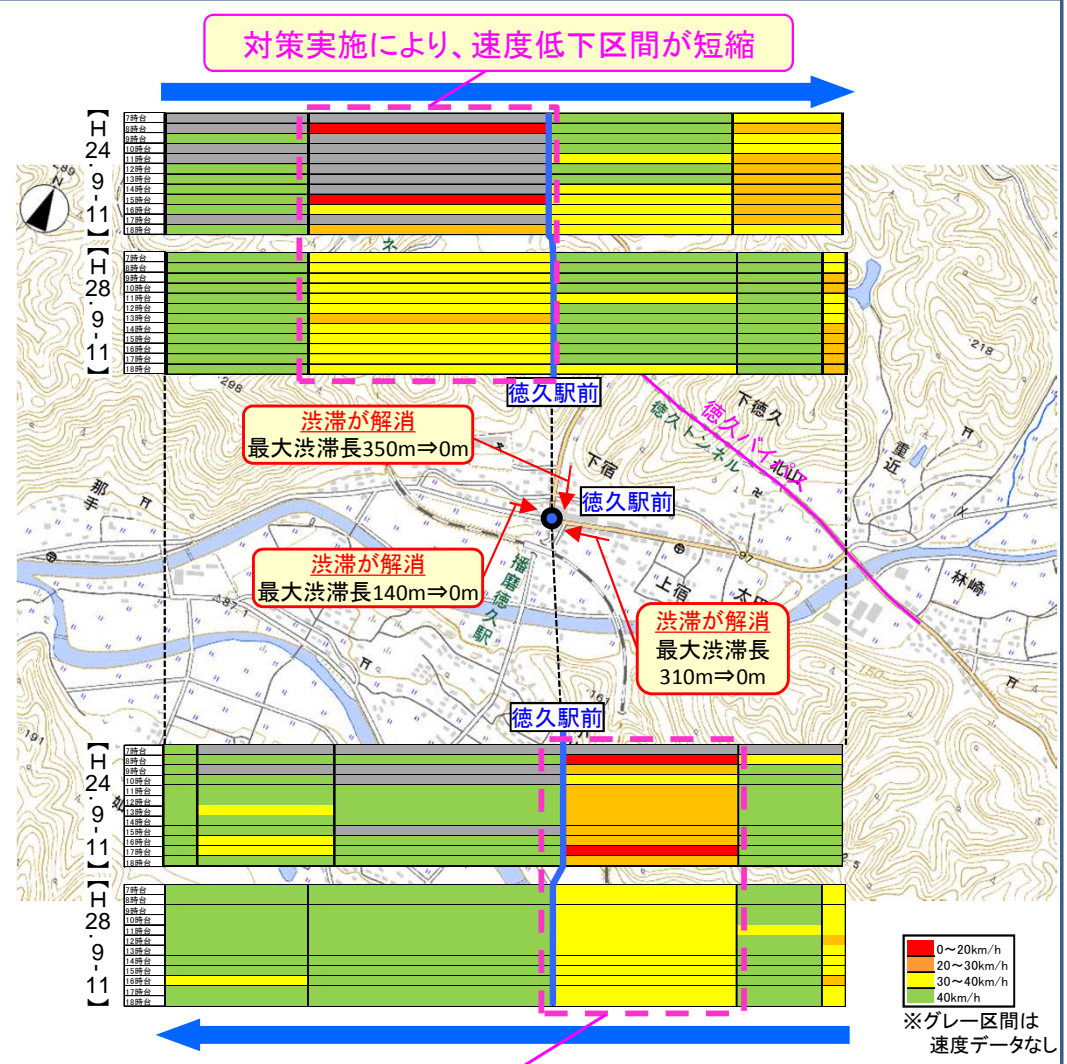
対策実施により、速度低下区間が短縮

【H24.9.11】
7時台
8時台
9時台
10時台
11時台
12時台
13時台
14時台
15時台
16時台
17時台
18時台

【H28.9.11】
7時台
8時台
9時台
10時台
11時台
12時台
13時台
14時台
15時台
16時台
17時台
18時台

徳久駅前

渋滞が解消
最大渋滞長350m⇒0m

徳久駅前

渋滞が解消
最大渋滞長140m⇒0m

渋滞が解消
最大渋滞長
310m⇒0m

下徳久
徳久トンネル
徳久バイパス
下宿
上宿
播磨徳久駅
重近
林崎
那手

徳久駅前

【H24.9.11】
7時台
8時台
9時台
10時台
11時台
12時台
13時台
14時台
15時台
16時台
17時台
18時台

【H28.9.11】
7時台
8時台
9時台
10時台
11時台
12時台
13時台
14時台
15時台
16時台
17時台
18時台

0～20km/h
20～30km/h
30～40km/h
40km/h

※グレー区間は
速度データなし